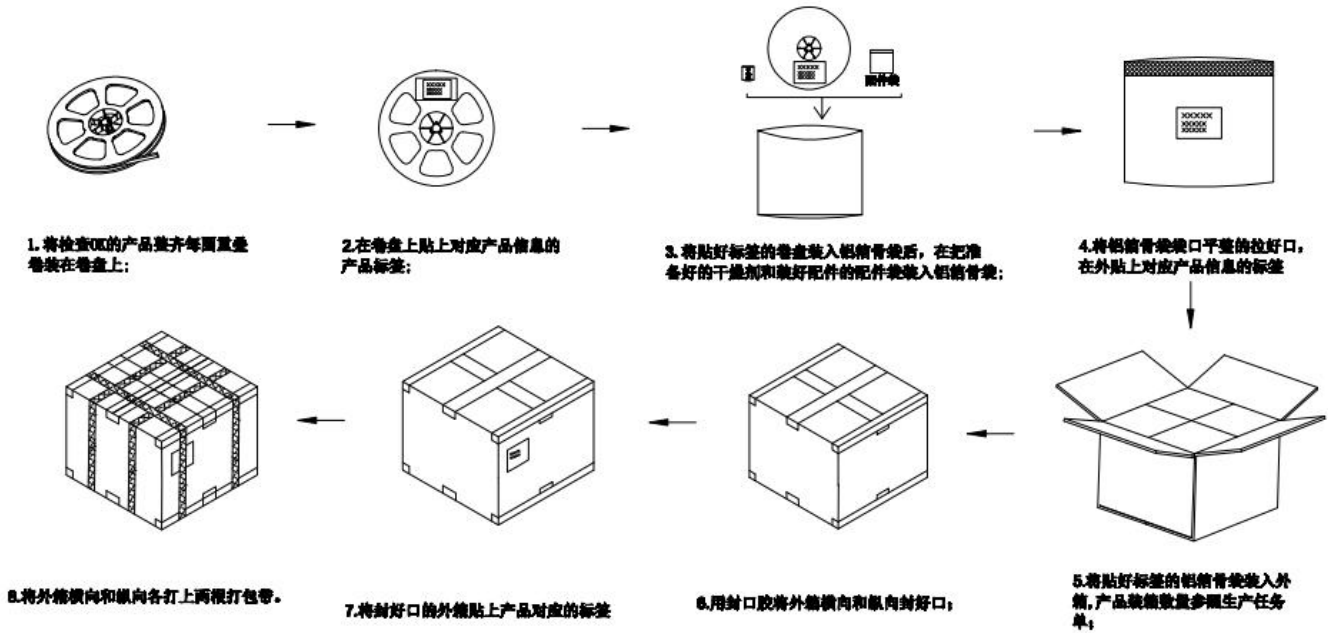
1.将检查OK的产品整齐每圈重叠卷装在卷盘上；

2.在卷盘上贴上对应产品信息的产品标签；

配件袋

3.将贴好标签的卷盘装入铝箔骨袋后，在把准备好的干燥剂和装好配件的配件袋装入铝箔骨袋；

XXXXX
XXXXX
XXXXX

4.将铝箔骨袋袋口平整的拉好口，在外贴上对应产品信息的标签

5.将贴好标签的铝箔骨袋装入外箱，产品装箱数量参照生产任务单；

6.用封口胶将外箱横向和纵向封好口；

7.将封好口的外箱贴上产品对应的标签

8.将外箱横向和纵向各打上两根打包带。